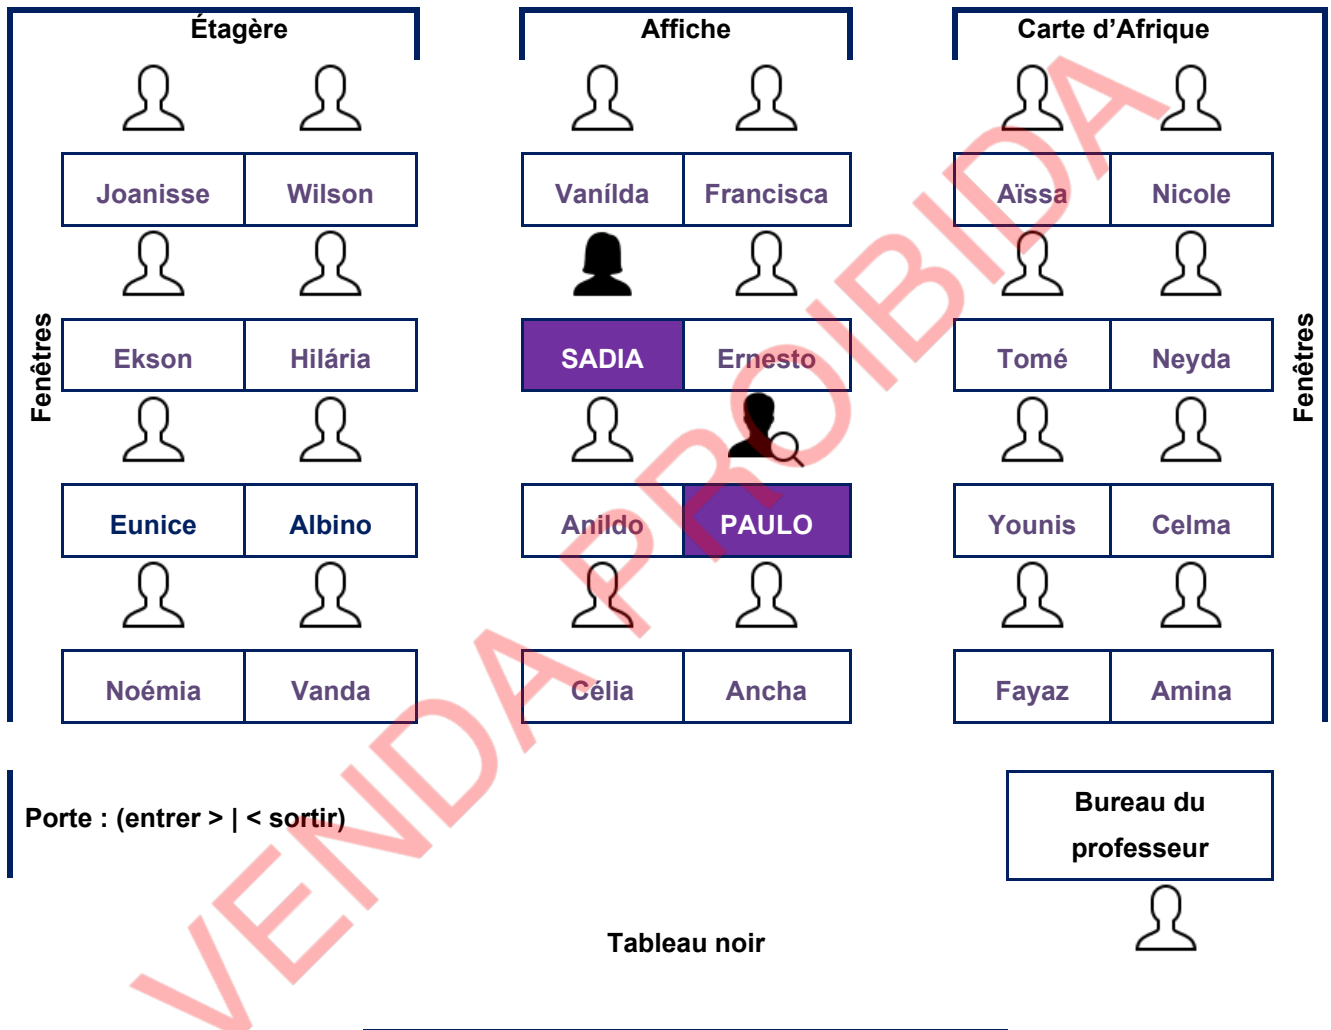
Étagère

Affiche

Carte d'Afrique

Joanisse | Wilson
Vanílda | Francisca
Aïssa | Nicole

Ekson | Hilária
SADIA | Ernesto
Tomé | Neyda

Fenêtres

Fenêtres

Eunice | Albino
Anildo | PAULO
Younis | Celma

Noémia | Vanda
Célia | Ancha
Fayaz | Amina

VENDA PROIBIDA

Porte : (entrer > | < sortir)

Bureau du professeur

Tableau noir